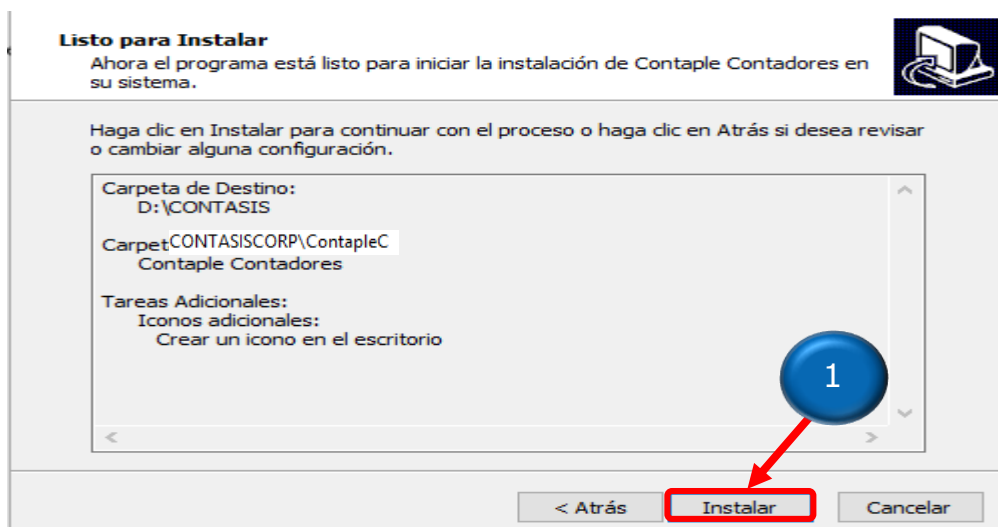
Listo para Instalar
Ahora el programa está listo para iniciar la instalación de Contaple Contadores en su sistema.

Haga clic en Instalar para continuar con el proceso o haga clic en Atrás si desea revisar o cambiar alguna configuración.

Carpeta de Destino:
D:\CONTASIS

CarpetCONTASISCORP\ContapleC
Contaple Contadores

Tareas Adicionales:
Iconos adicionales:
Crear un icono en el escritorio

1

< Atrás
Instalar
Cancelar